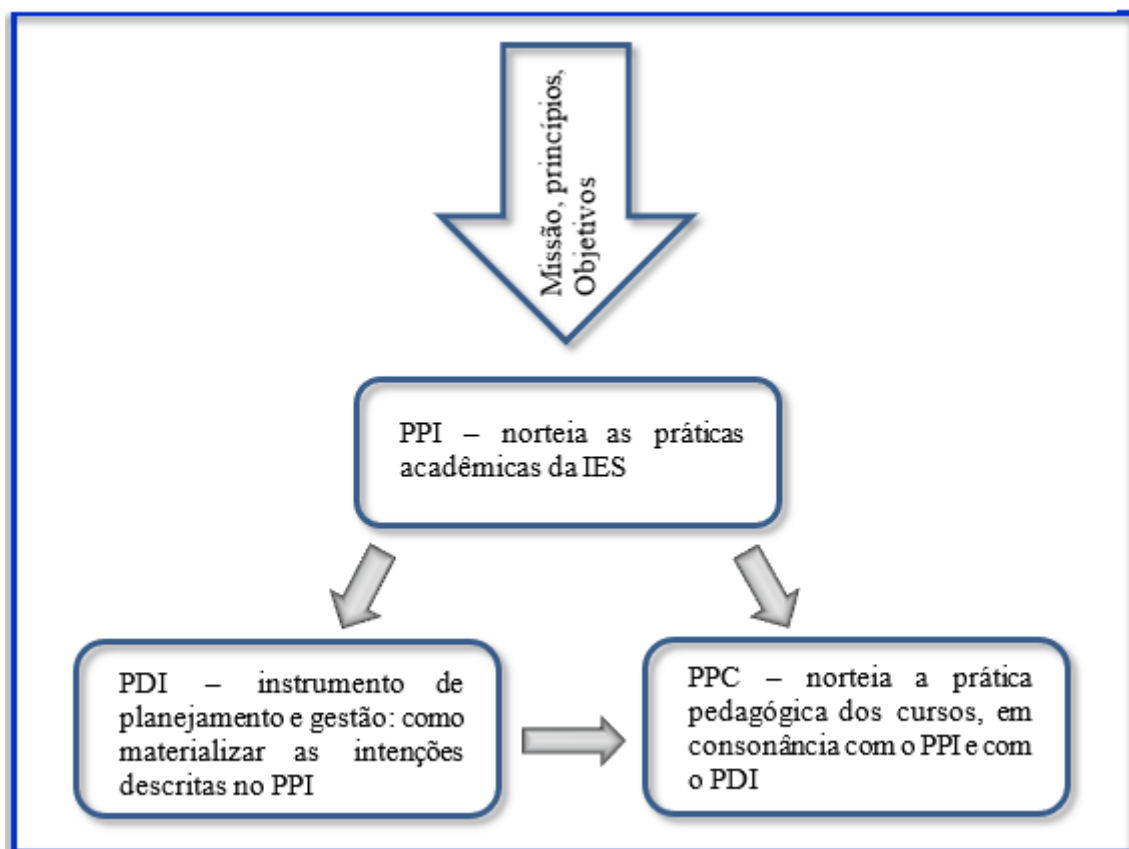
Missão, princípios, Objetivos

PPI – norteia as práticas acadêmicas da IES

PDI – instrumento de planejamento e gestão: como materializar as intenções descritas no PPI

PPC – norteia a prática pedagógica dos cursos, em consonância com o PPI e com o PDI